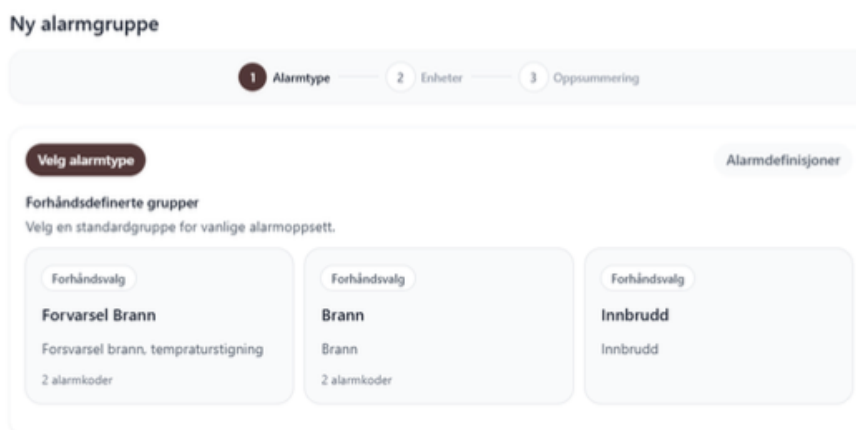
Ny alarmgruppe

1 Alarmtype
2 Enheter
3 Oppsummering

Velg alarmtype

Alarmdefinisjoner

Forhåndsdefinerte grupper
Velg en standardgruppe for vanlige alarmoppsett.

Forhåndsvalg
Forvarsel Brann
Forsvarsel brann, tempraturstigning
2 alarmkoder

Forhåndsvalg
Brann
Brann
2 alarmkoder

Forhåndsvalg
Innbrudd
Innbrudd